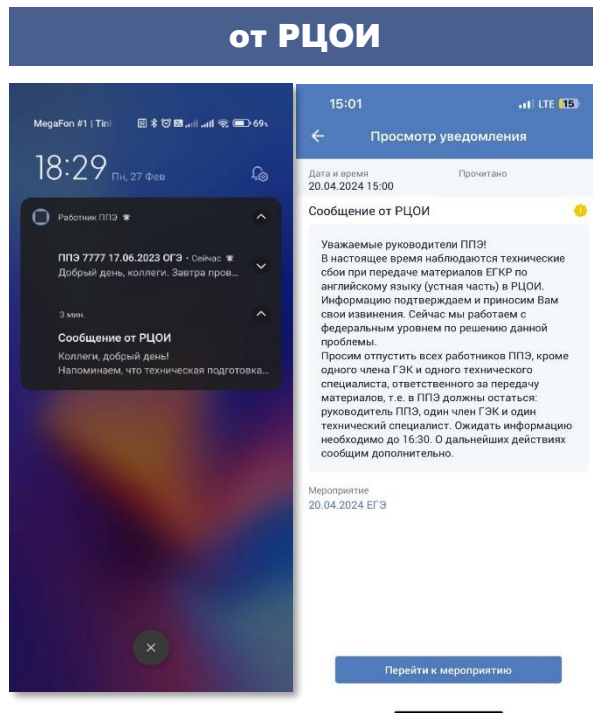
от РЦОИ

MegaFon #1 | Tin 69%

18:29 Пн, 27 Фев

Работник ППЭ

ППЭ 7777 17.06.2023 ОГЭ • Сейчас
Добрый день, коллеги. Завтра пров...

3 мин.

Сообщение от РЦОИ
Коллеги, добрый день!
Напоминаем, что техническая подготовка...

15:01 LTE 15

Просмотр уведомления

Дата и время
20.04.2024 15:00

Прочитано

Сообщение от РЦОИ

Уважаемые руководители ППЭ!
В настоящее время наблюдаются технические сбои при передаче материалов ЕГКР по английскому языку (устная часть) в РЦОИ. Информацию подтверждаем и приносим Вам свои извинения. Сейчас мы работаем с федеральным уровнем по решению данной проблемы.
Просим отпустить всех работников ППЭ, кроме одного члена ГЭК и одного технического специалиста, ответственного за передачу материалов, т.е. в ППЭ должны остаться: руководитель ППЭ, один член ГЭК и один технический специалист. Ожидать информацию необходимо до 16:30. О дальнейших действиях сообщим дополнительно.

Мероприятие
20.04.2024 ЕГЭ

Перейти к мероприятию